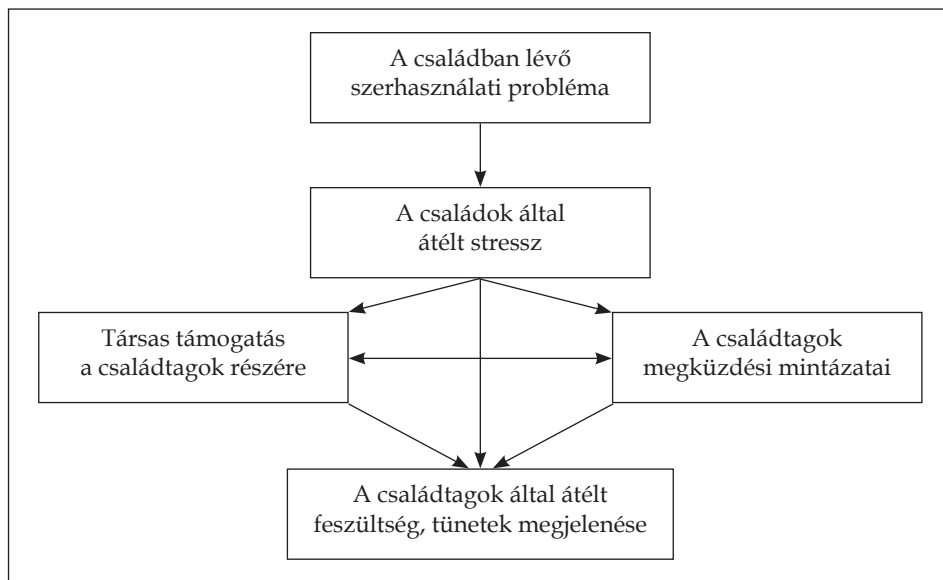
A családban lévő szerhasználati probléma

A családok által átélt stressz

Társas támogatás a családtagok részére

A családtagok megküzdési mintázatai

A családtagok által átélt feszültség, tünetek megjelenése